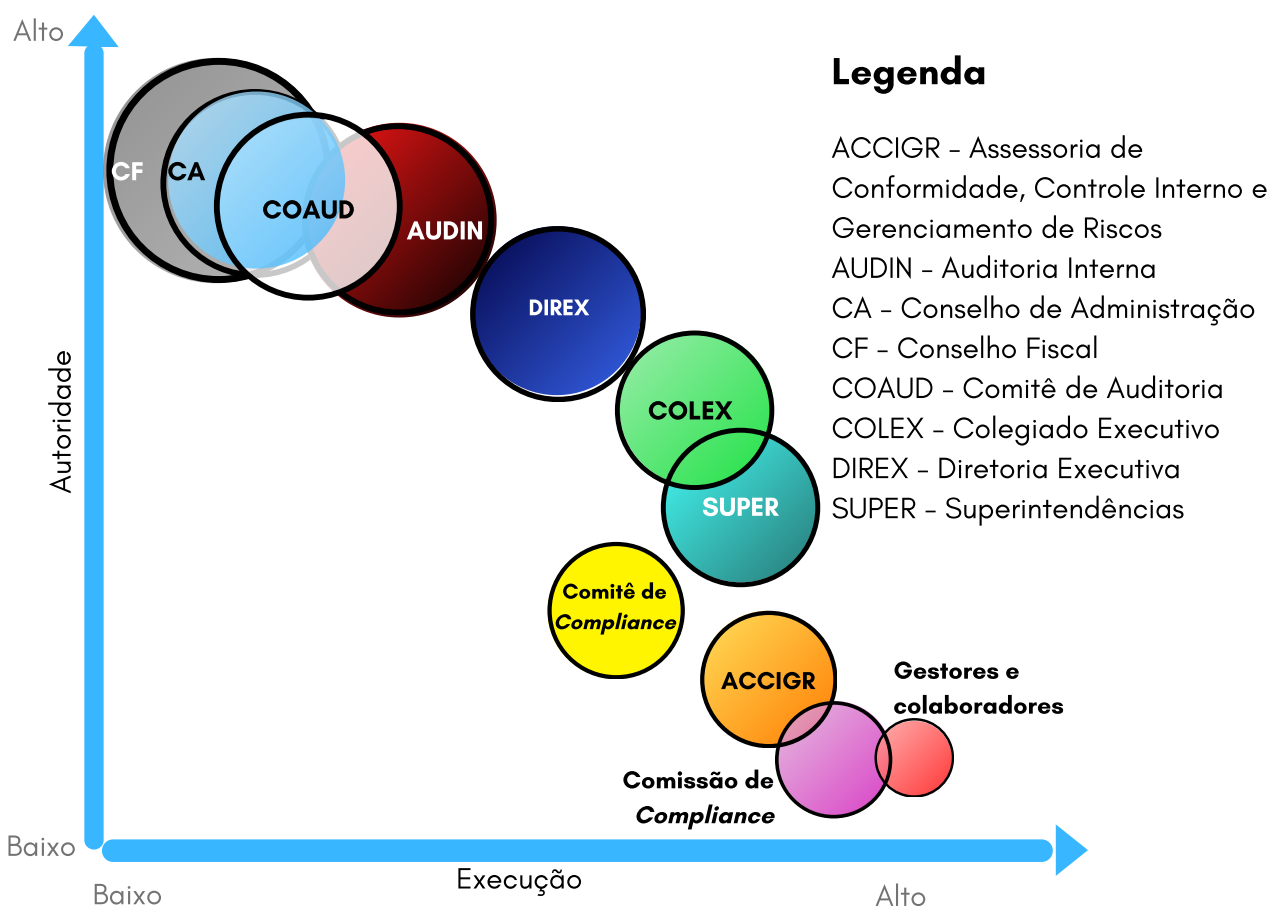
Alto

Autoridade

Baixo

CF
CA
COAUD
AUDIN
DIREX
COLEX
SUPER
Comitê de *Compliance*
ACCIGR
Gestores e colaboradores
Comissão de *Compliance*

Baixo
Execução
Alto

**Legenda**

ACCIGR – Assessoria de Conformidade, Controle Interno e Gerenciamento de Riscos
AUDIN – Auditoria Interna
CA – Conselho de Administração
CF – Conselho Fiscal
COAUD – Comitê de Auditoria
COLEX – Colegiado Executivo
DIREX – Diretoria Executiva
SUPER – Superintendências